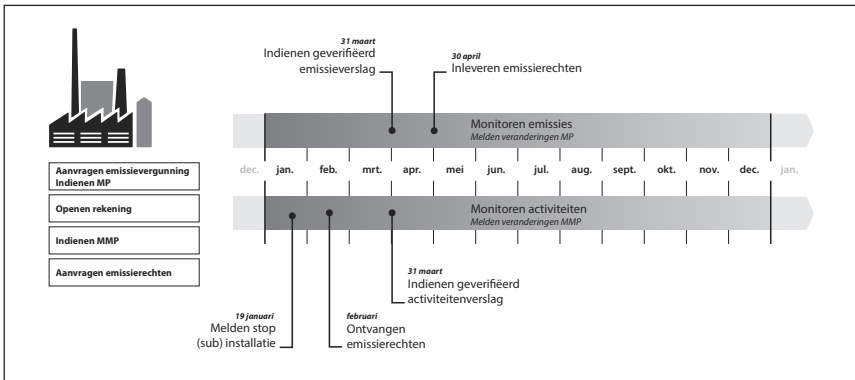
31 maart
Indienen geverifiëerd emissieverslag

30 april
Inleveren emissierechten

Monitoren emissies
Melden veranderingen MP

Aanvragen emissievergunning
Indienen MP

Openen rekening

Indienen MMP

Aanvragen emissierechten

| dec. | jan. | feb. | mrt. | apr. | mei | jun. | jul. | aug. | sept. | okt. | nov. | dec. | jan. |
|---|---|---|---|---|---|---|---|---|---|---|---|---|---|

Monitoren activiteiten
Melden veranderingen MMP

31 maart
Indienen geverifiëerd activiteitenverslag

19 januari
Melden stop (sub) installatie

februari
Ontvangen emissierechten